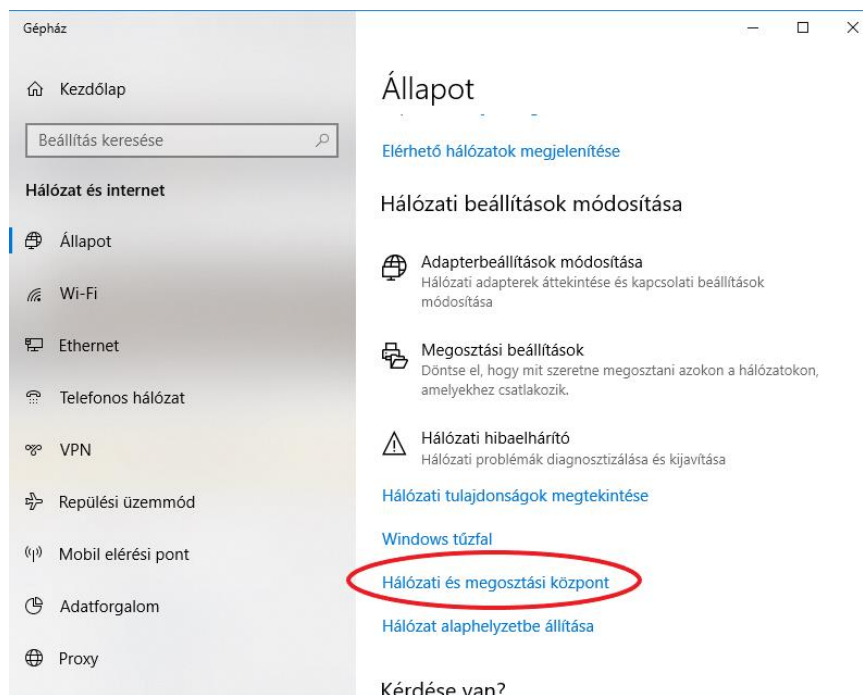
Gépház

Kezdőlap

Beállítás keresése

Hálózat és internet

Állapot

Wi-Fi

Ethernet

Telefonos hálózat

VPN

Repülési üzemmód

Mobil elérési pont

Adatforgalom

Proxy

Állapot

Elérhető hálózatok megjelenítése

Hálózati beállítások módosítása

Adapterbeállítások módosítása
Hálózati adapterek áttekintése és kapcsolati beállítások módosítása

Megosztási beállítások
Döntse el, hogy mit szeretne megosztani azokon a hálózatokon, amelyekhez csatlakozik.

Hálózati hibaelhárító
Hálózati problémák diagnosztizálása és kijavítása

Hálózati tulajdonságok megtekintése

Windows tűzfal

Hálózati és megosztási központ

Hálózat alaphelyzetbe állítása

Kérdése van?